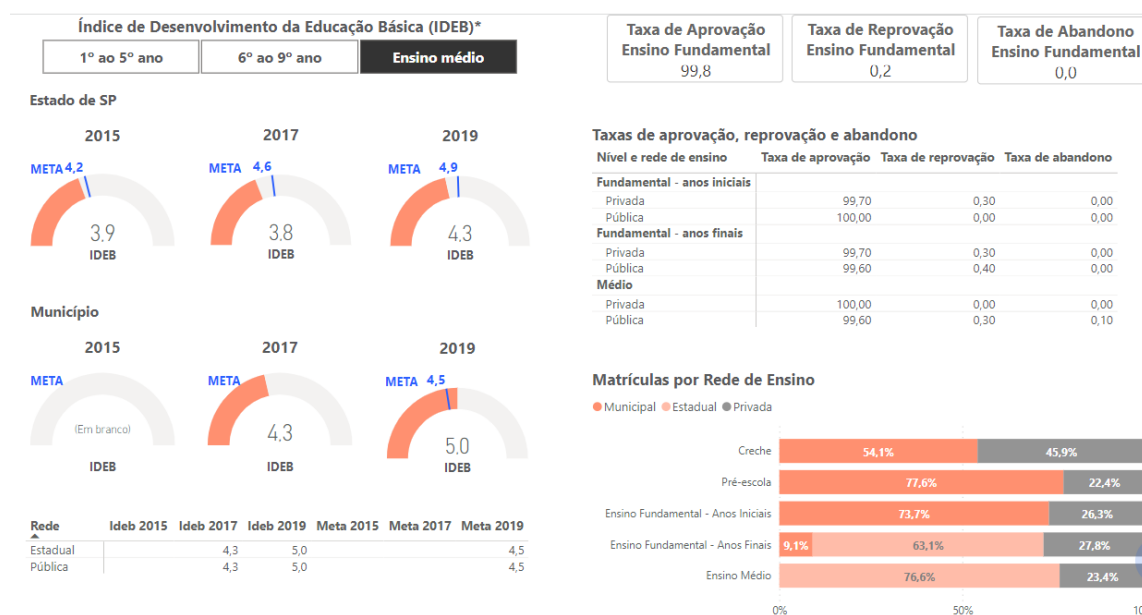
Índice de Desenvolvimento da Educação Básica (IDEB)*

1º ao 5º ano | 6º ao 9º ano | Ensino médio

Estado de SP

2015
META 4,2
3,9
IDEB

2017
META 4,6
3,8
IDEB

2019
META 4,9
4,3
IDEB

Município

2015
META
(Em branco)
IDEB

2017
META
4,3
IDEB

2019
META 4,5
5,0
IDEB

| Rede | Ideb 2015 | Ideb 2017 | Ideb 2019 | Meta 2015 | Meta 2017 | Meta 2019 |
|---|---|---|---|---|---|---|
| Estadual | | 4,3 | 5,0 | | | 4,5 |
| Pública | | 4,3 | 5,0 | | | 4,5 |

Taxa de Aprovação Ensino Fundamental
99,8

Taxa de Reprovação Ensino Fundamental
0,2

Taxa de Abandono Ensino Fundamental
0,0

Taxas de aprovação, reprovação e abandono

| Nível e rede de ensino | Taxa de aprovação | Taxa de reprovação | Taxa de abandono |
|---|---|---|---|
| Fundamental - anos iniciais | | | |
| Privada | 99,70 | 0,30 | 0,00 |
| Pública | 100,00 | 0,00 | 0,00 |
| Fundamental - anos finais | | | |
| Privada | 99,70 | 0,30 | 0,00 |
| Pública | 99,60 | 0,40 | 0,00 |
| Médio | | | |
| Privada | 100,00 | 0,00 | 0,00 |
| Pública | 99,60 | 0,30 | 0,10 |

Matrículas por Rede de Ensino
Municipal Estadual Privada

Creche 54,1% 45,9%
Pré-escola 77,6% 22,4%
Ensino Fundamental - Anos Iniciais 73,7% 26,3%
Ensino Fundamental - Anos Finais 9,1% 63,1% 27,8%
Ensino Médio 76,6% 23,4%

0% 50% 10